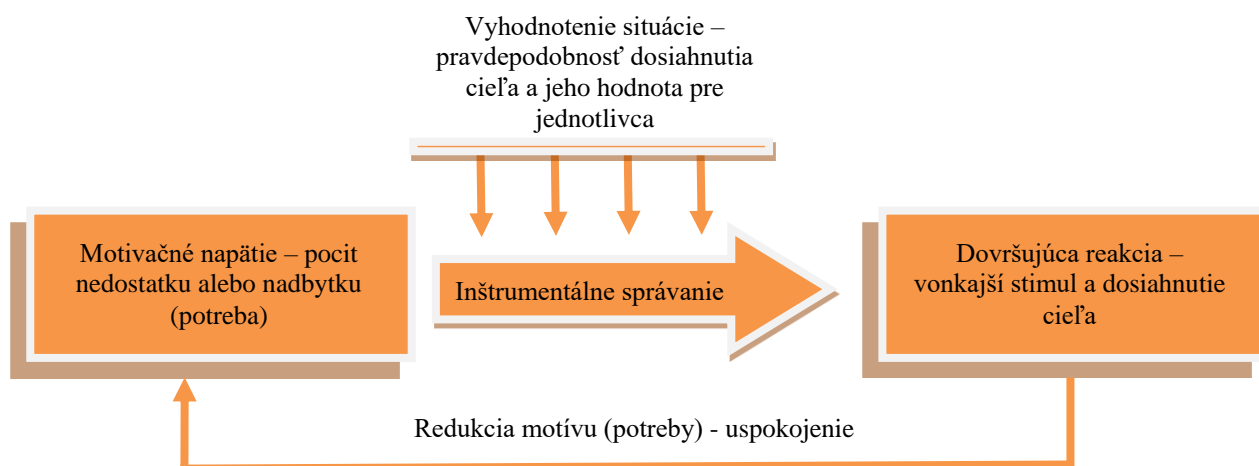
Vyhodnotenie situácie – pravdepodobnosť dosiahnutia cieľa a jeho hodnota pre jednotlivca

Motivačné napätie – pocit nedostatku alebo nadbytku (potreba)

Inštrumentálne správanie

Dovršujúca reakcia – vonkajší stimul a dosiahnutie cieľa

Redukcia motívu (potreby) - uspokojenie